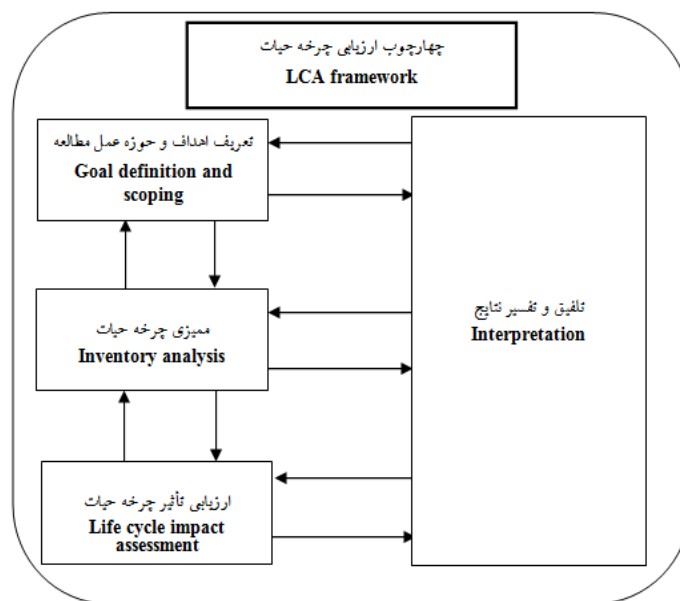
چهارچوب ارزیابی چرخه حیات
LCA framework

تعریف اهداف و حوزه عمل مطالعه
Goal definition and scoping

ممیزی چرخه حیات
Inventory analysis

ارزیابی تأثیر چرخه حیات
Life cycle impact assessment

تلفیق و تفسیر نتایج
Interpretation